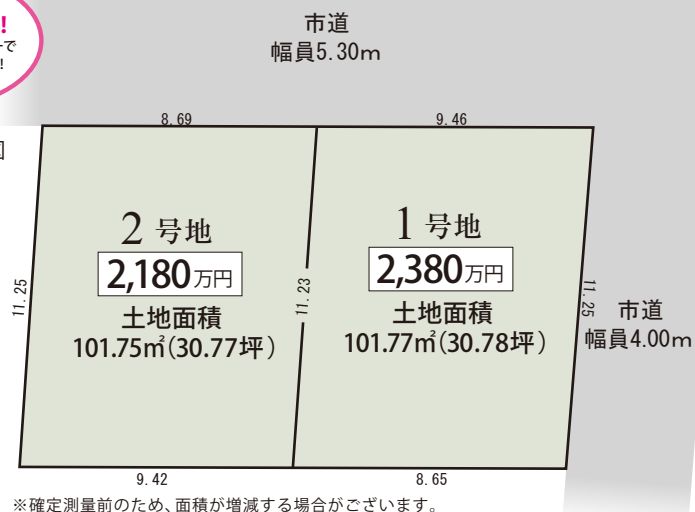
!
で
!

市道
幅員5.30m

8.69

9.46

2号地
2,180万円
土地面積
101.75㎡(30.77坪)

11.25

11.23

1号地
2,380万円
土地面積
101.77㎡(30.78坪)

11.25

市道
幅員4.00m

9.42

8.65

※確定測量前のため、面積が増減する場合がございます。